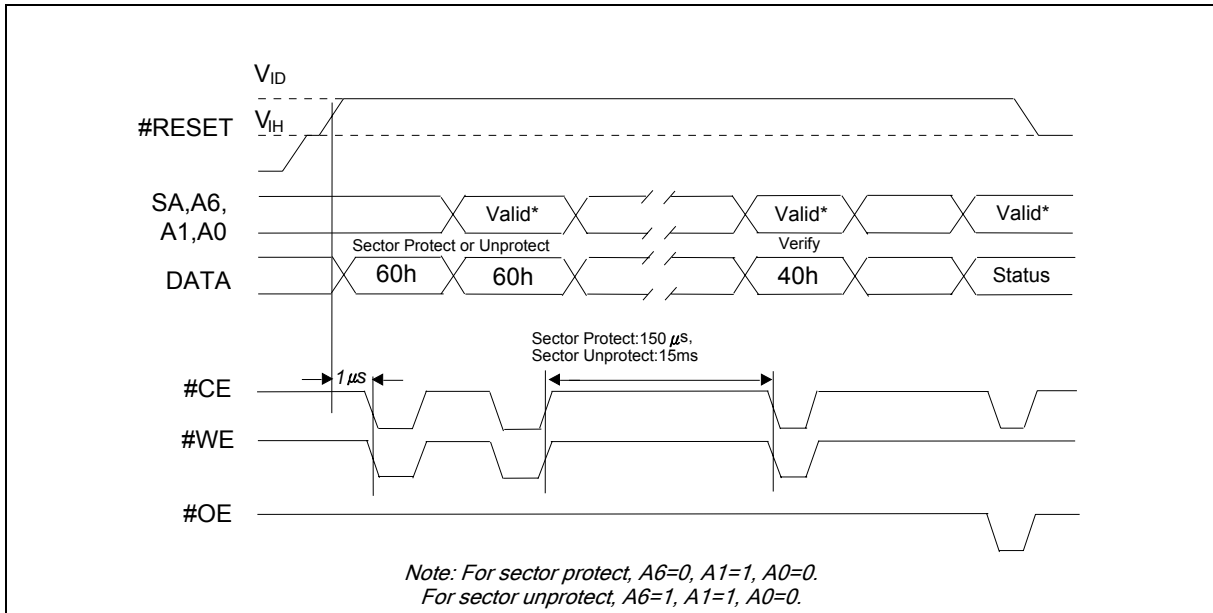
$V_{ID}$

#RESET $V_{IH}$

SA,A6, A1,A0

Valid*

Valid*

Valid*

Sector Protect or Unprotect

Verify

DATA

60h

60h

40h

Status

Sector Protect:150 $\mu$s, Sector Unprotect:15ms

$1\mu s$

#CE

#WE

#OE

Note: For sector protect, A6=0, A1=1, A0=0.
For sector unprotect, A6=1, A1=1, A0=0.